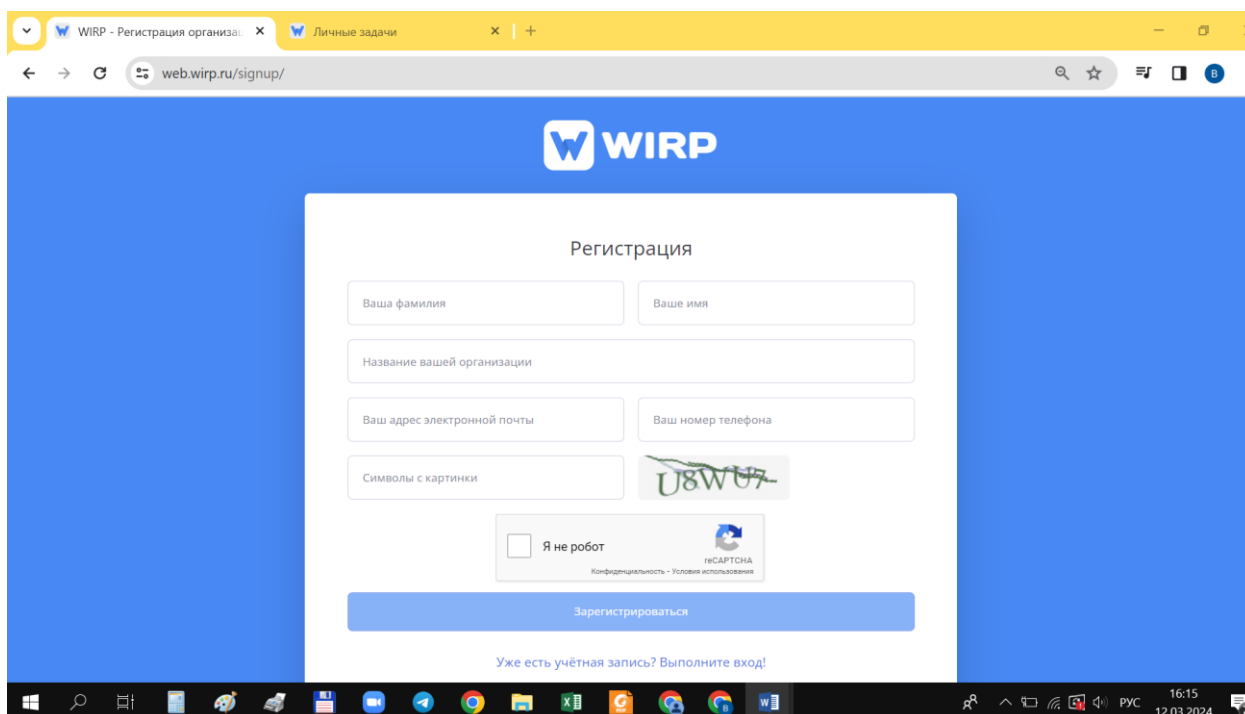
WIRP - Регистрация организа
Личные задачи
web.wirp.ru/signup/
B

WIRP

Регистрация

Ваша фамилия
Ваше имя
Название вашей организации
Ваш адрес электронной почты
Ваш номер телефона
Символы с картинки
U8WU7

Я не робот
reCAPTCHA
Конфиденциальность - Условия использования

Зарегистрироваться

Уже есть учётная запись? Выполните вход!

РУС
16:15
12.03.2024